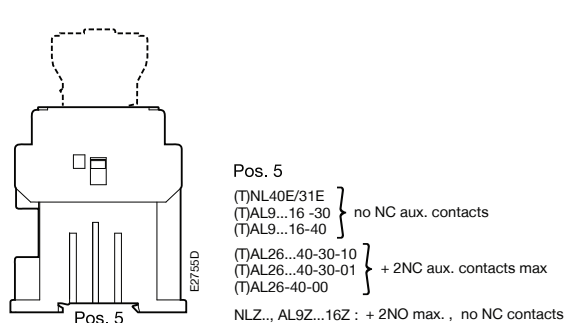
Pos. 5

E2755D

Pos. 5

(T)NL40E/31E
(T)AL9...16 -30
(T)AL9...16-40
no NC aux. contacts

(T)AL26...40-30-10
(T)AL26...40-30-01
(T)AL26-40-00
+ 2NC aux. contacts max

NLZ.., AL9Z...16Z : + 2NO max. , no NC contacts